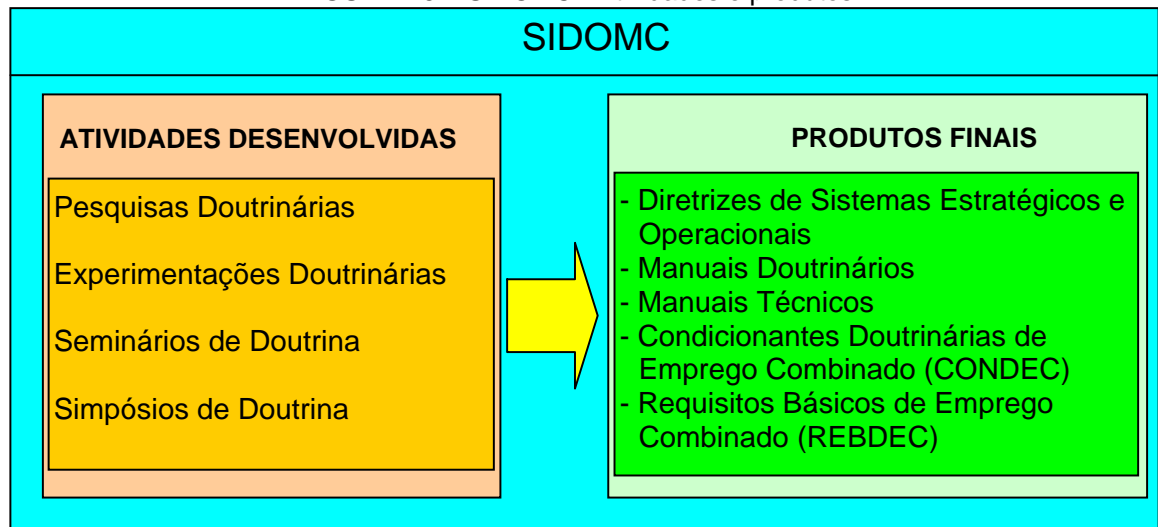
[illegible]

SIDOMC

ATIVIDADES DESENVOLVIDAS

Pesquisas Doutrinárias

Experimentações Doutrinárias

Seminários de Doutrina

Simpósios de Doutrina

PRODUTOS FINAIS

- Diretrizes de Sistemas Estratégicos e Operacionais
- Manuais Doutrinários
- Manuais Técnicos
- Condicionantes Doutrinárias de Emprego Combinado (CONDEC)
- Requisitos Básicos de Emprego Combinado (REBDEC)